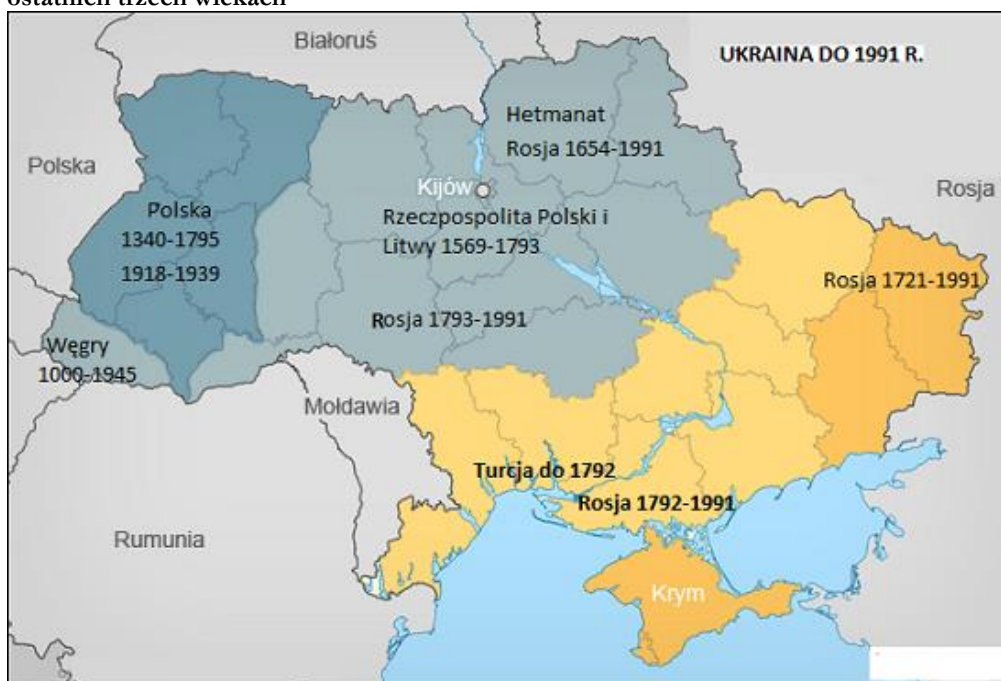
ostatnich trzech wiekach

UKRAINA DO 1991 R.

Białoruś

Polska

Rosja

Hetmanat
Rosja 1654-1991

Kijów

Rzeczpospolita Polski i Litwy 1569-1793

Polska
1340-1795
1918-1939

Rosja 1721-1991

Rosja 1793-1991

Węgry
1000-1945

Mołdawia

Turcja do 1792
Rosja 1792-1991

Rumunia

Krym